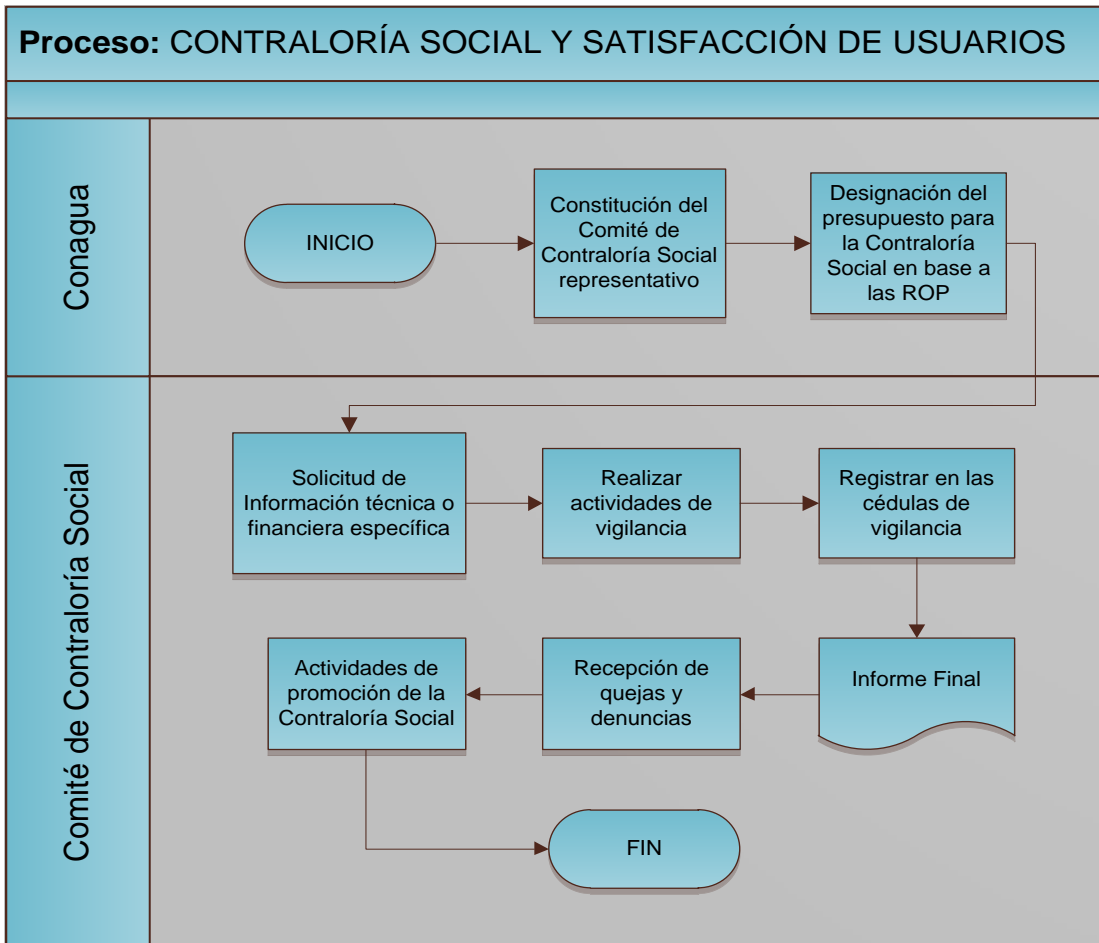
Proceso: CONTRALORÍA SOCIAL Y SATISFACCIÓN DE USUARIOS

Conagua

INICIO

Constitución del Comité de Contraloría Social representativo

Designación del presupuesto para la Contraloría Social en base a las ROP

Comité de Contraloría Social

Solicitud de Información técnica o financiera específica

Realizar actividades de vigilancia

Registrar en las cédulas de vigilancia

Informe Final

Recepción de quejas y denuncias

Actividades de promoción de la Contraloría Social

FIN